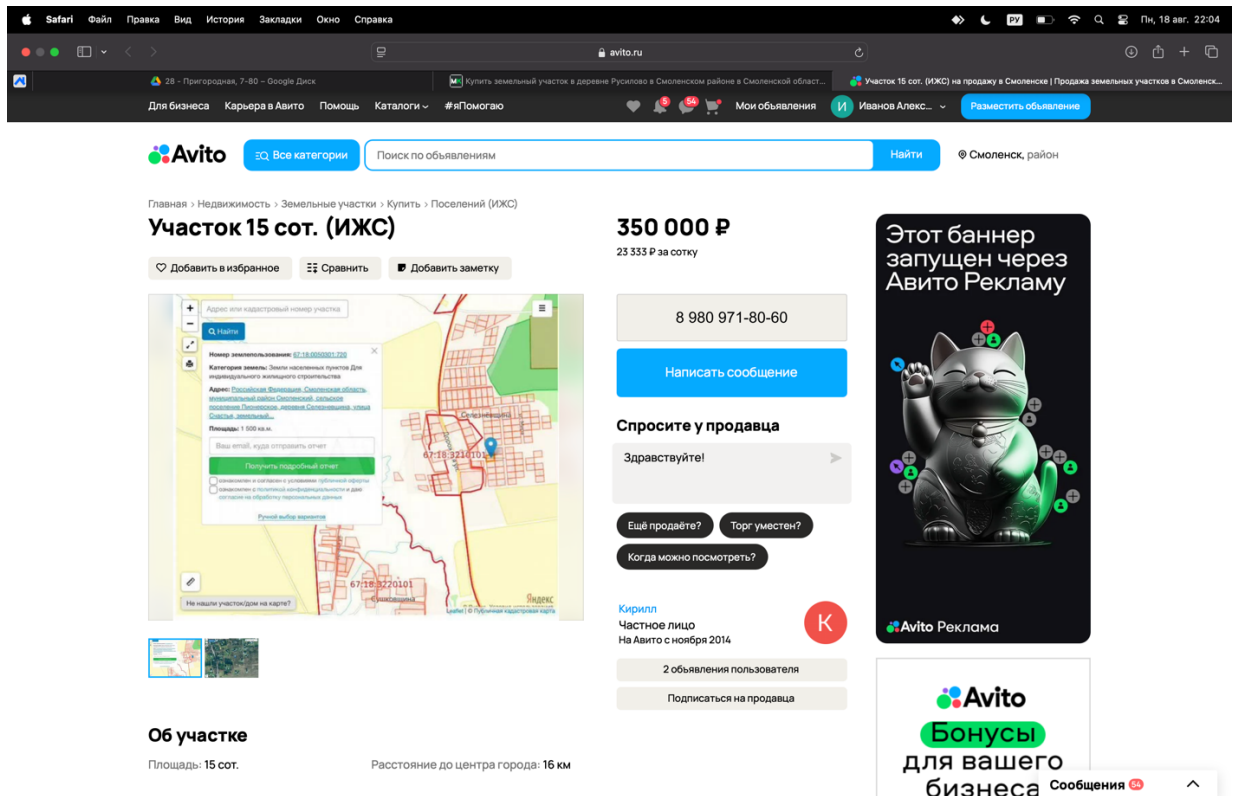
Safari Файл Правка Вид История Закладки Окно Справка
РУ Пн, 18 авг. 22:04

avito.ru

28 - Пригородная, 7-80 – Google Диск
Купить земельный участок в деревне Русилово в Смоленском районе в Смоленской област...
Участок 15 сот. (ИЖС) на продажу в Смоленске | Продажа земельных участков в Смоленске...

Для бизнеса Карьера в Авито Помощь Каталоги #яПомогаю 5 54 Мои объявления И Иванов Алекс... Разместить объявление

Avito Все категории Поиск по объявлениям Найти Смоленск, район

Главная › Недвижимость › Земельные участки › Купить › Поселений (ИЖС)

Участок 15 сот. (ИЖС)

Добавить в избранное Сравнить Добавить заметку

Адрес или кадастровый номер участка
Найти
Номер землепользования: 67:18:0050001:720
Категория земель: Земли населенных пунктов Для индивидуального жилищного строительства
Адрес: Российская Федерация, Смоленская область, муниципальный район Смоленский, сельское поселение Пионерское, деревня Селезневщина, улица Счастья, земельный...
Площадь: 1 500 кв.м.
Ваш email, куда отправить отчет
Получить подробный отчет
ознакомлен и согласен с условиями публичной оферты
ознакомлен с политикой конфиденциальности и даю согласие на обработку персональных данных
Ручной выбор вариантов
Селезневщина
67:18:3210101
67:18:3220101
Не нашли участок/дом на карте?
Яндекс
Leaflet | © Публичная кадастровая карта

350 000 ₽
23 333 ₽ за сотку

8 980 971-80-60

Написать сообщение

Спросите у продавца
Здравствуйте!
Ещё продаёте? Торг уместен?
Когда можно посмотреть?

Кирилл
Частное лицо
На Авито с ноября 2014
К
2 объявления пользователя
Подписаться на продавца

Этот баннер запущен через Авито Рекламу
Avito Реклама

Avito
Бонусы
для вашего бизнеса

Сообщения 54

Об участке
Площадь: 15 сот.
Расстояние до центра города: 16 км